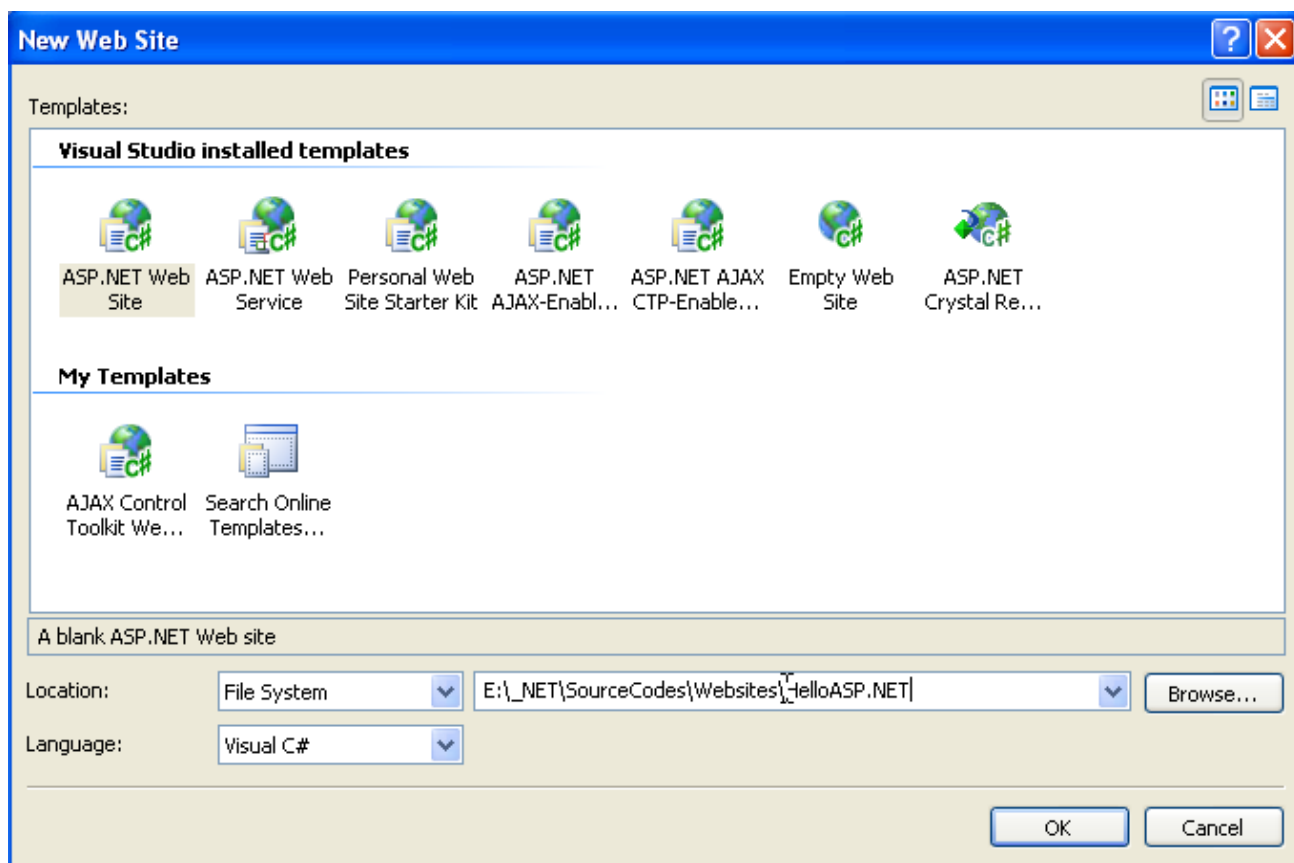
New Web Site

Templates:

Visual Studio installed templates

ASP.NET Web Site
ASP.NET Web Service
Personal Web Site Starter Kit
ASP.NET AJAX-Enabl…
ASP.NET AJAX CTP-Enable…
Empty Web Site
ASP.NET Crystal Re…

My Templates

AJAX Control Toolkit We…
Search Online Templates…

A blank ASP.NET Web site

Location: File System
E:\_NET\SourceCodes\Websites\HelloASP.NET
Browse…

Language: Visual C#

OK
Cancel